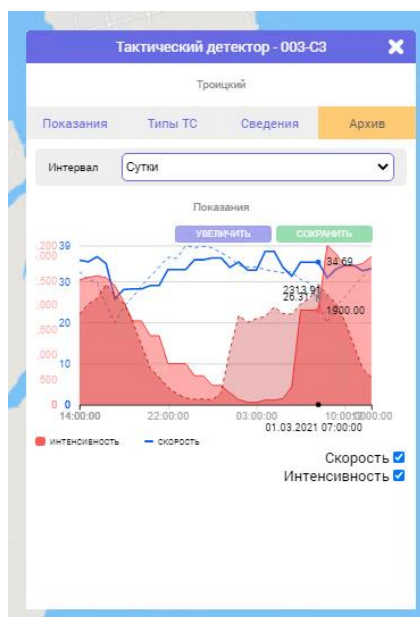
Тактический детектор - 003-С3

Троицкий

Показания | Типы ТС | Сведения | Архив

Интервал | Сутки

Показания

УВЕЛИЧИТЬ | СОХРАНИТЬ

,200 39
,000
,500 30
,000 20
,500
,000 10
500
0 0

34.69
2313.91
26.31
1900.00

14:00:00 | 22:00:00 | 03:00:00 | 10:00:00 | 13:00:00
01.03.2021 07:00:00

ИНТЕНСИВНОСТЬ | СКОРОСТЬ

Скорость
Интенсивность